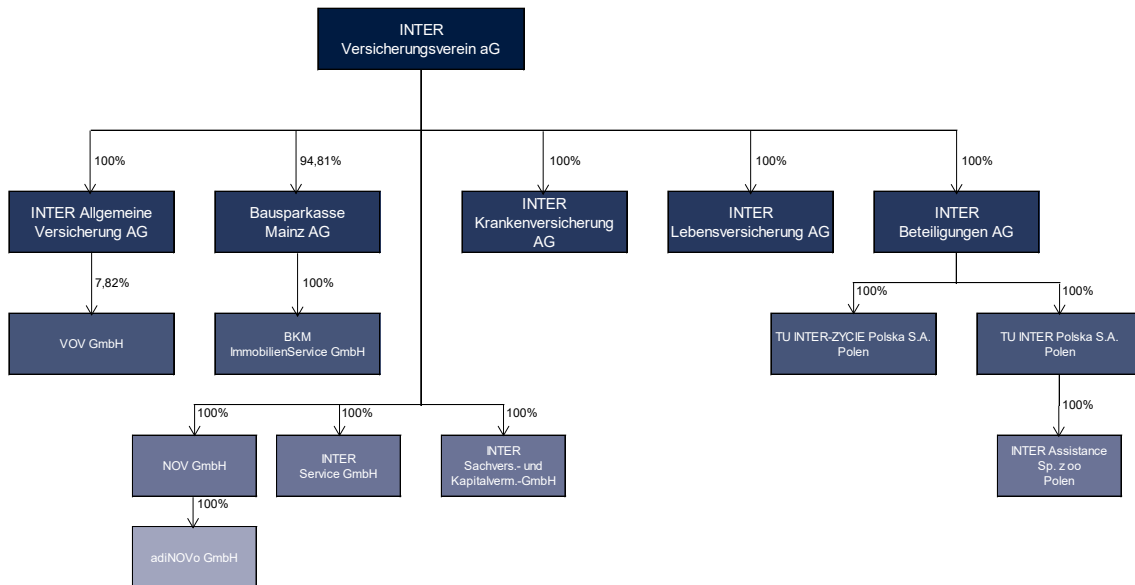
INTER Versicherungsverein aG

100%

INTER Allgemeine Versicherung AG

7,82%

VOV GmbH

94,81%

Bausparkasse Mainz AG

100%

BKM ImmobilienService GmbH

100%

INTER Krankenversicherung AG

100%

INTER Lebensversicherung AG

100%

INTER Beteiligungen AG

100%

TU INTER-ZYCIE Polska S.A. Polen

100%

TU INTER Polska S.A. Polen

100%

INTER Assistance Sp. z oo Polen

100%

NOV GmbH

100%

adiNOVo GmbH

100%

INTER Service GmbH

100%

INTER Sachvers.- und Kapitalverm.-GmbH